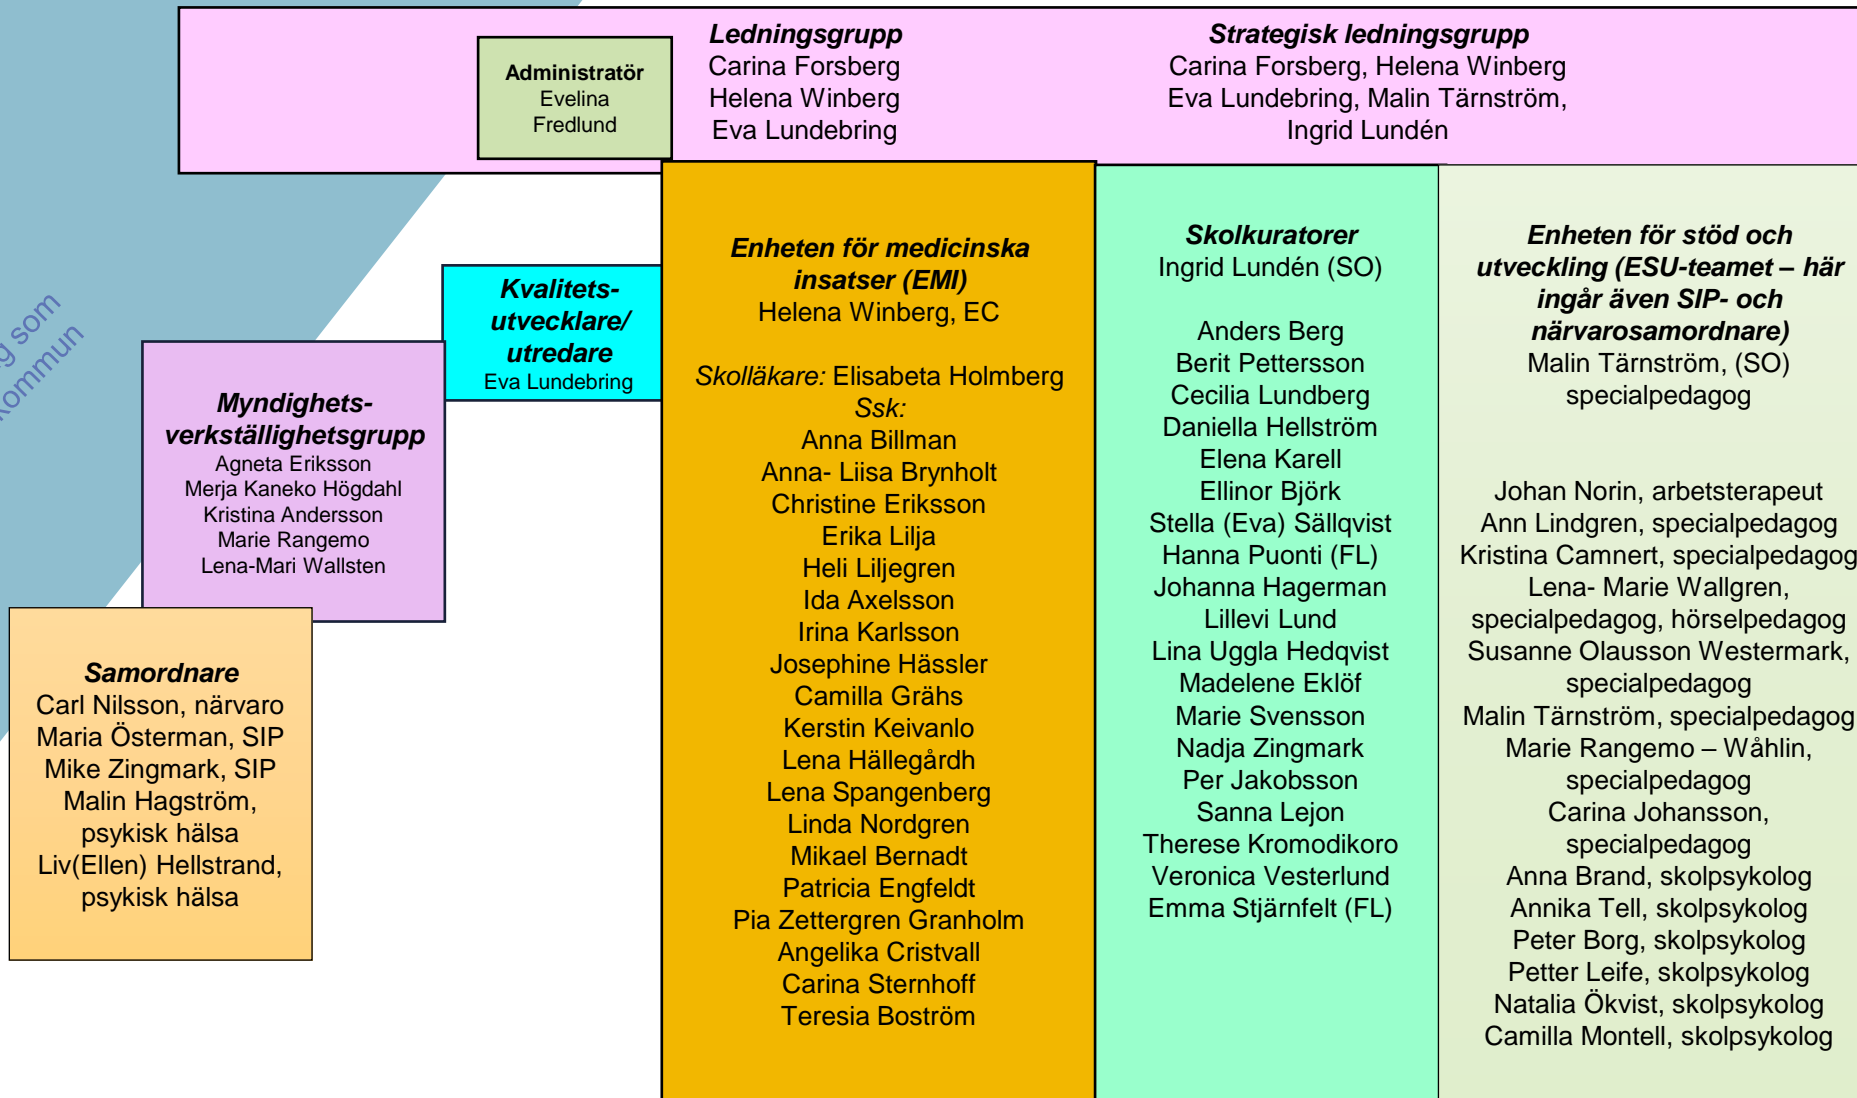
Administratör
Evelina
Fredlund

Ledningsgrupp
Carina Forsberg
Helena Winberg
Eva Lundebring

Strategisk ledningsgrupp
Carina Forsberg, Helena Winberg
Eva Lundebring, Malin Tärnström,
Ingrid Lundén

g som
ommun

Kvalitets-
utvecklare/
utredare
Eva Lundebring

Myndighets-
verkställighetsgrupp
Agneta Eriksson
Merja Kaneko Högdahl
Kristina Andersson
Marie Rangemo
Lena-Mari Wallsten

Samordnare
Carl Nilsson, närvaro
Maria Österman, SIP
Mike Zingmark, SIP
Malin Hagström, psykisk hälsa
Liv(Ellen) Hellstrand, psykisk hälsa

Enheten för medicinska insatser (EMI)
Helena Winberg, EC

Skolläkare: Elisabeta Holmberg
Ssk:
Anna Billman
Anna- Liisa Brynholt
Christine Eriksson
Erika Lilja
Heli Liljegren
Ida Axelsson
Irina Karlsson
Josephine Hässler
Camilla Grähs
Kerstin Keivanlo
Lena Hällegårdh
Lena Spangenberg
Linda Nordgren
Mikael Bernadt
Patricia Engfeldt
Pia Zettergren Granholm
Angelika Cristvall
Carina Sternhoff
Teresia Boström

Skolkuratorer
Ingrid Lundén (SO)

Anders Berg
Berit Pettersson
Cecilia Lundberg
Daniella Hellström
Elena Karell
Ellinor Björk
Stella (Eva) Sällqvist
Hanna Puonti (FL)
Johanna Hagerman
Lillevi Lund
Lina Uggla Hedqvist
Madelene Eklöf
Marie Svensson
Nadja Zingmark
Per Jakobsson
Sanna Lejon
Therese Kromodikoro
Veronica Vesterlund
Emma Stjärnfelt (FL)

Enheten för stöd och utveckling (ESU-teamet – här ingår även SIP- och närvarosamordnare)
Malin Tärnström, (SO)
specialpedagog

Johan Norin, arbetsterapeut
Ann Lindgren, specialpedagog
Kristina Camnert, specialpedagog
Lena- Marie Wallgren, specialpedagog, hörselpedagog
Susanne Olausson Westermark, specialpedagog
Malin Tärnström, specialpedagog
Marie Rangemo – Wåhlin, specialpedagog
Carina Johansson, specialpedagog
Anna Brand, skolpsykolog
Annika Tell, skolpsykolog
Peter Borg, skolpsykolog
Petter Leife, skolpsykolog
Natalia Ökvist, skolpsykolog
Camilla Montell, skolpsykolog